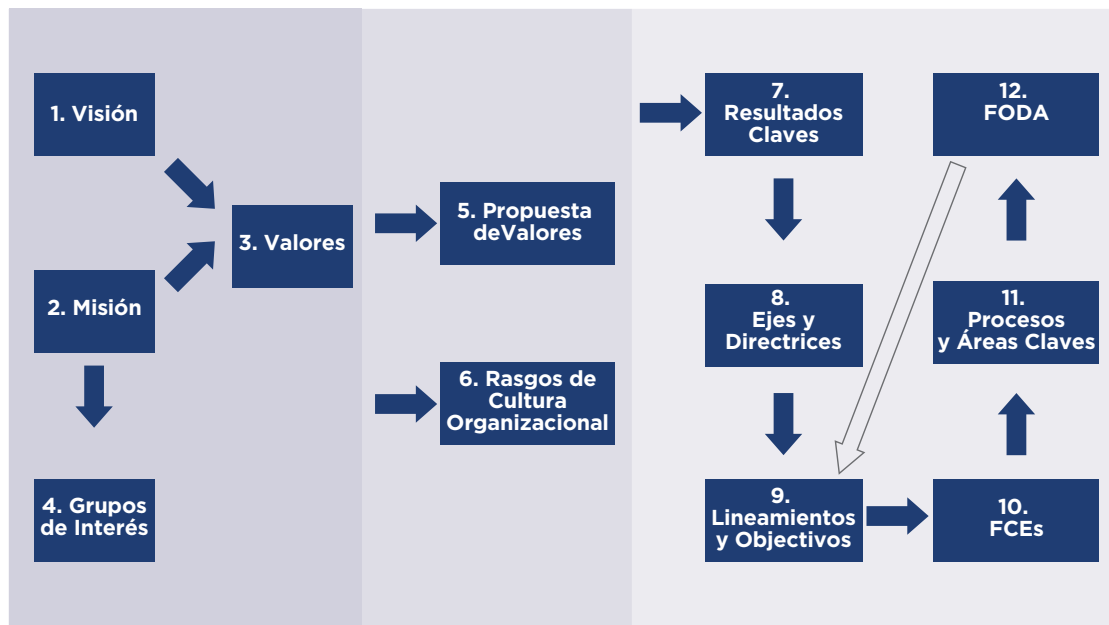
1. Visión

2. Misión

3. Valores

4. Grupos de Interés

5. Propuesta deValores

6. Rasgos de Cultura Organizacional

7. Resultados Claves

8. Ejes y Directrices

9. Lineamientos y Objectivos

10. FCEs

11. Procesos y Áreas Claves

12. FODA